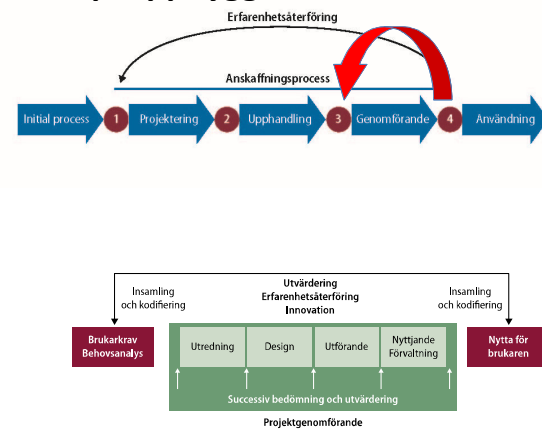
Erfarenhetsåterföring

Anskaffningsprocess

Initial process
1
Projektering
2
Upphandling
3
Genomförande
4
Användning

Insamling och kodifiering

Utvärdering
Erfarenhetsåterföring
Innovation

Insamling och kodifiering

Brukarkrav Behovsanalys

Utredning
Design
Utförande
Nyttjande Förvaltning

Nytta för brukaren

Successiv bedömning och utvärdering

Projektgenomförande